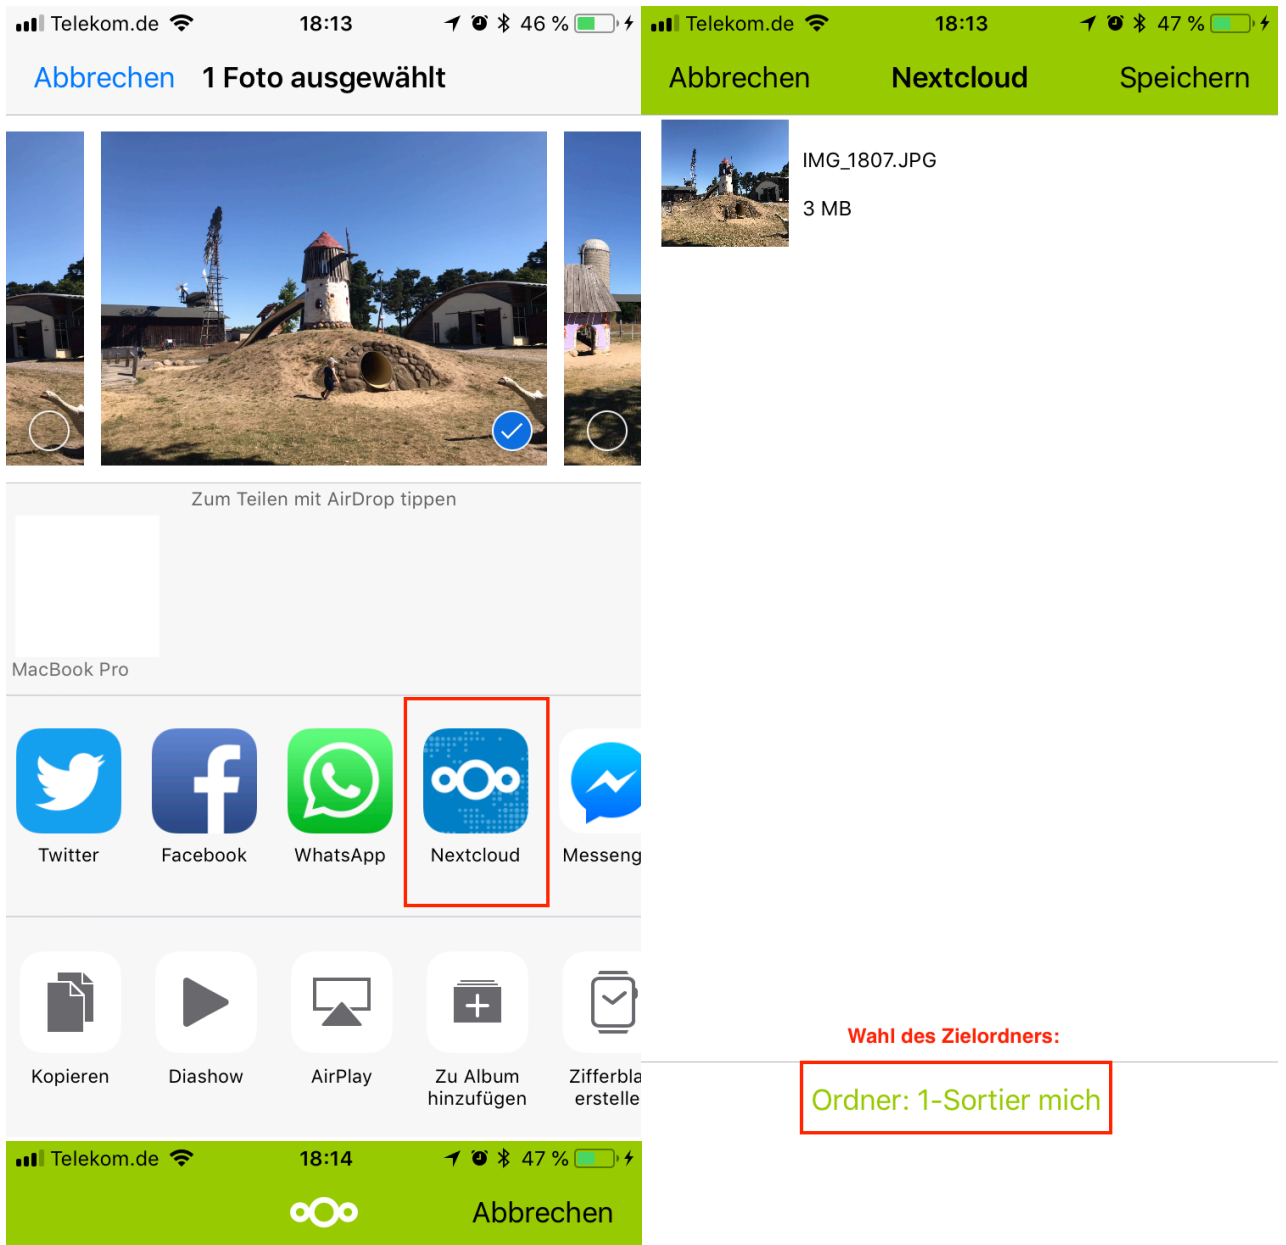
Telekom.de 18:13 46 %

Abbrechen 1 Foto ausgewählt

Zum Teilen mit AirDrop tippen

MacBook Pro

Twitter
Facebook
WhatsApp
Nextcloud
Messeng

Kopieren
Diashow
AirPlay
Zu Album hinzufügen
Zifferbla erstelle

Telekom.de 18:14 47 %

Abbrechen

Telekom.de 18:13 47 %

Abbrechen Nextcloud Speichern

IMG_1807.JPG

3 MB

Wahl des Zielordners:

Ordner: 1-Sortier mich